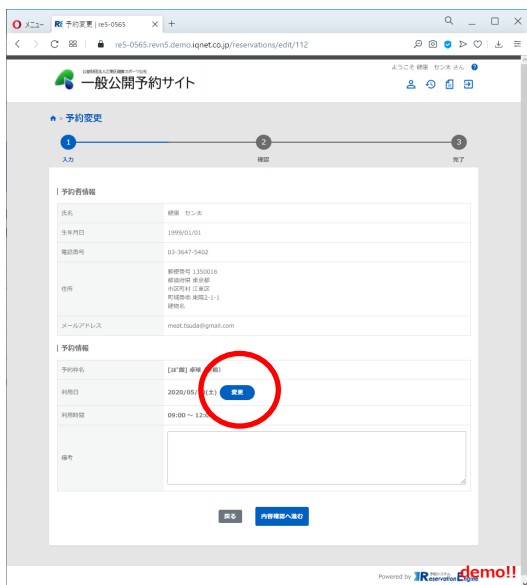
メニュー　予約変更 | re5-0565　×　+

re5-0565.revn5.demo.iqnet.co.jp/reservations/edit/112

公益財団法人江東区健康スポーツ公社
一般公開予約サイト

ようこそ 健康 セン太 さん

> 予約変更

1 入力　2 確認　3 完了

予約者情報

| 氏名 | 健康 セン太 |
|---|---|
| 生年月日 | 1999/01/01 |
| 電話番号 | 03-3647-5402 |
| 住所 | 郵便番号 1350016 都道府県 東京都 市区町村 江東区 町域番地 東陽2-1-1 建物名 |
| メールアドレス | meat.tsuda@gmail.com |

予約情報

| 予約枠名 | [卓]館] 卓球 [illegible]般) |
|---|---|
| 利用日 | 2020/05/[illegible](土) 変更 |
| 利用時間 | 09:00 ～ 12:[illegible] |
| 備考 | |

戻る　内容確認へ進む

Powered by Reservation Engine demo!!